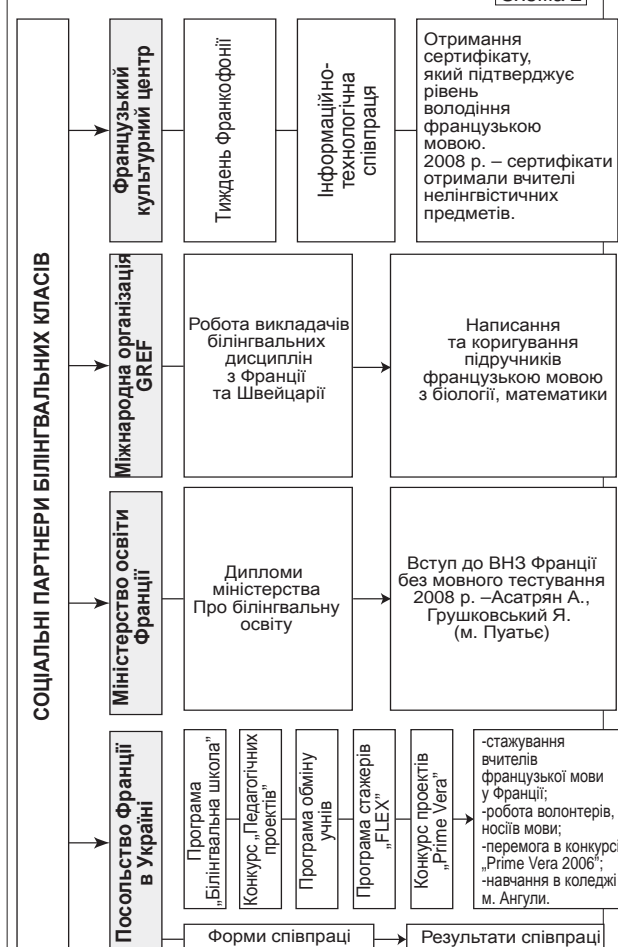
Схема 2

СОЦІАЛЬНІ ПАРТНЕРИ БІЛІНГВАЛЬНИХ КЛАСІВ

Французький культурний центр

Тиждень Франкофонії

Інформаційно-технологічна співпраця

Отримання сертифіката, який підтверджує рівень володіння французькою мовою. 2008 р. – сертифікати отримали вчителі нелінгвістичних предметів.

Міжнародна організація GREF

Робота викладачів білінгвальних дисциплін з Франції та Швейцарії

Написання та коригування підручників французькою мовою з біології, математики

Міністерство освіти Франції

Дипломи міністерства Про білінгвальну освіту

Вступ до ВНЗ Франції без мовного тестування 2008 р. –Асатрян А., Грушковський Я. (м. Пуатьє)

Посольство Франції в Україні

Програма „Білінгвальна школа"

Конкурс „Педагогічних проектів"

Програма обміну учнів

Програма стажерів „FLEX"

Конкурс проектів „Prime Vera"

-стажування вчителів французької мови у Франції;
-робота волонтерів, носіїв мови;
-перемога в конкурсі „Prime Vera 2006";
-навчання в коледжі м. Ангули.

Форми співпраці

Результати співпраці